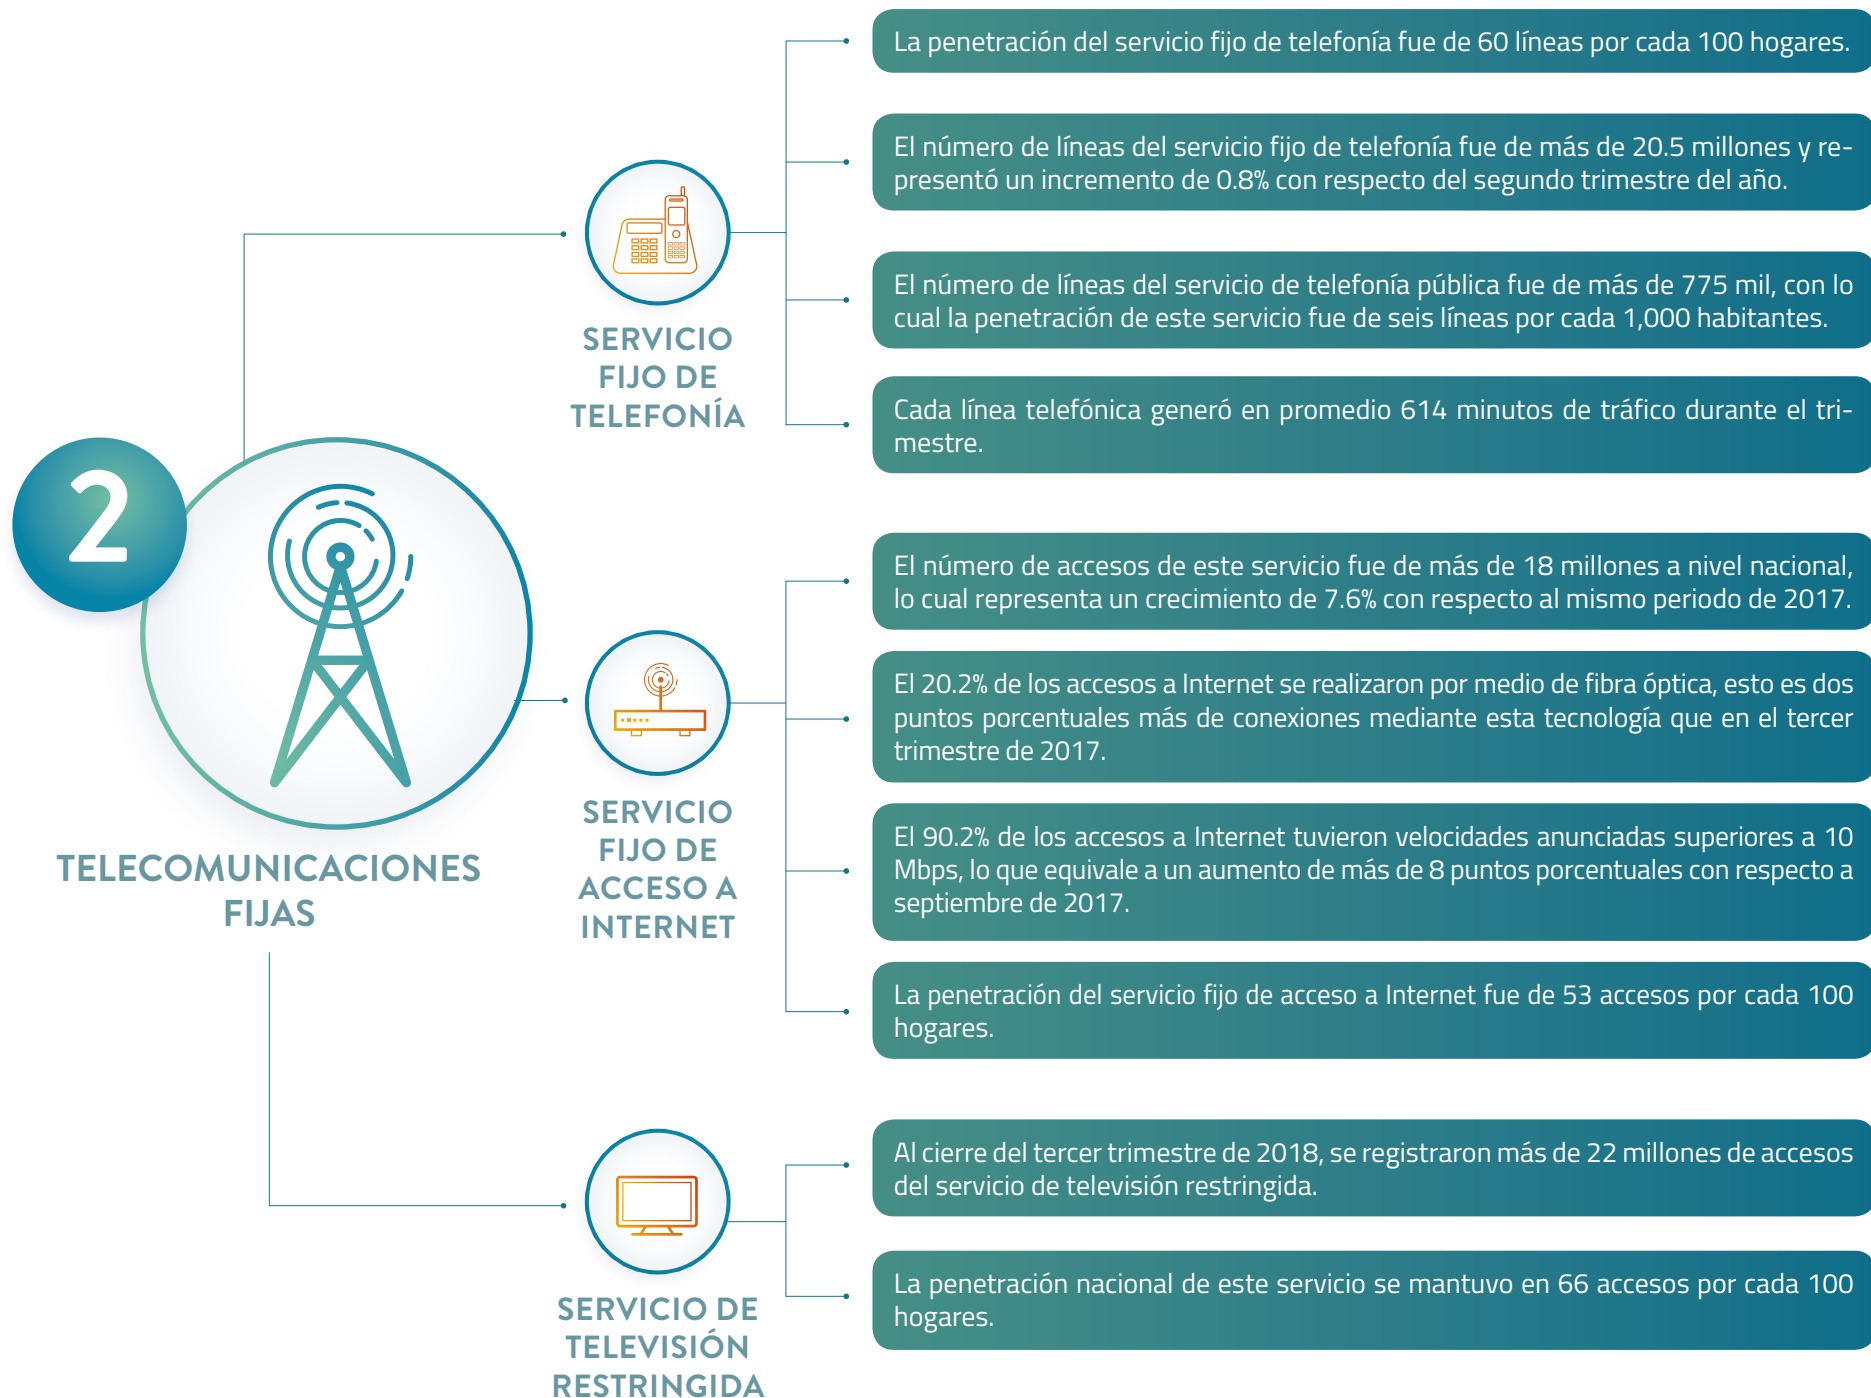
2

TELECOMUNICACIONES FIJAS

SERVICIO FIJO DE TELEFONÍA

La penetración del servicio fijo de telefonía fue de 60 líneas por cada 100 hogares.

El número de líneas del servicio fijo de telefonía fue de más de 20.5 millones y representó un incremento de 0.8% con respecto del segundo trimestre del año.

El número de líneas del servicio de telefonía pública fue de más de 775 mil, con lo cual la penetración de este servicio fue de seis líneas por cada 1,000 habitantes.

Cada línea telefónica generó en promedio 614 minutos de tráfico durante el trimestre.

SERVICIO FIJO DE ACCESO A INTERNET

El número de accesos de este servicio fue de más de 18 millones a nivel nacional, lo cual representa un crecimiento de 7.6% con respecto al mismo periodo de 2017.

El 20.2% de los accesos a Internet se realizaron por medio de fibra óptica, esto es dos puntos porcentuales más de conexiones mediante esta tecnología que en el tercer trimestre de 2017.

El 90.2% de los accesos a Internet tuvieron velocidades anunciadas superiores a 10 Mbps, lo que equivale a un aumento de más de 8 puntos porcentuales con respecto a septiembre de 2017.

La penetración del servicio fijo de acceso a Internet fue de 53 accesos por cada 100 hogares.

SERVICIO DE TELEVISIÓN RESTRINGIDA

Al cierre del tercer trimestre de 2018, se registraron más de 22 millones de accesos del servicio de televisión restringida.

La penetración nacional de este servicio se mantuvo en 66 accesos por cada 100 hogares.